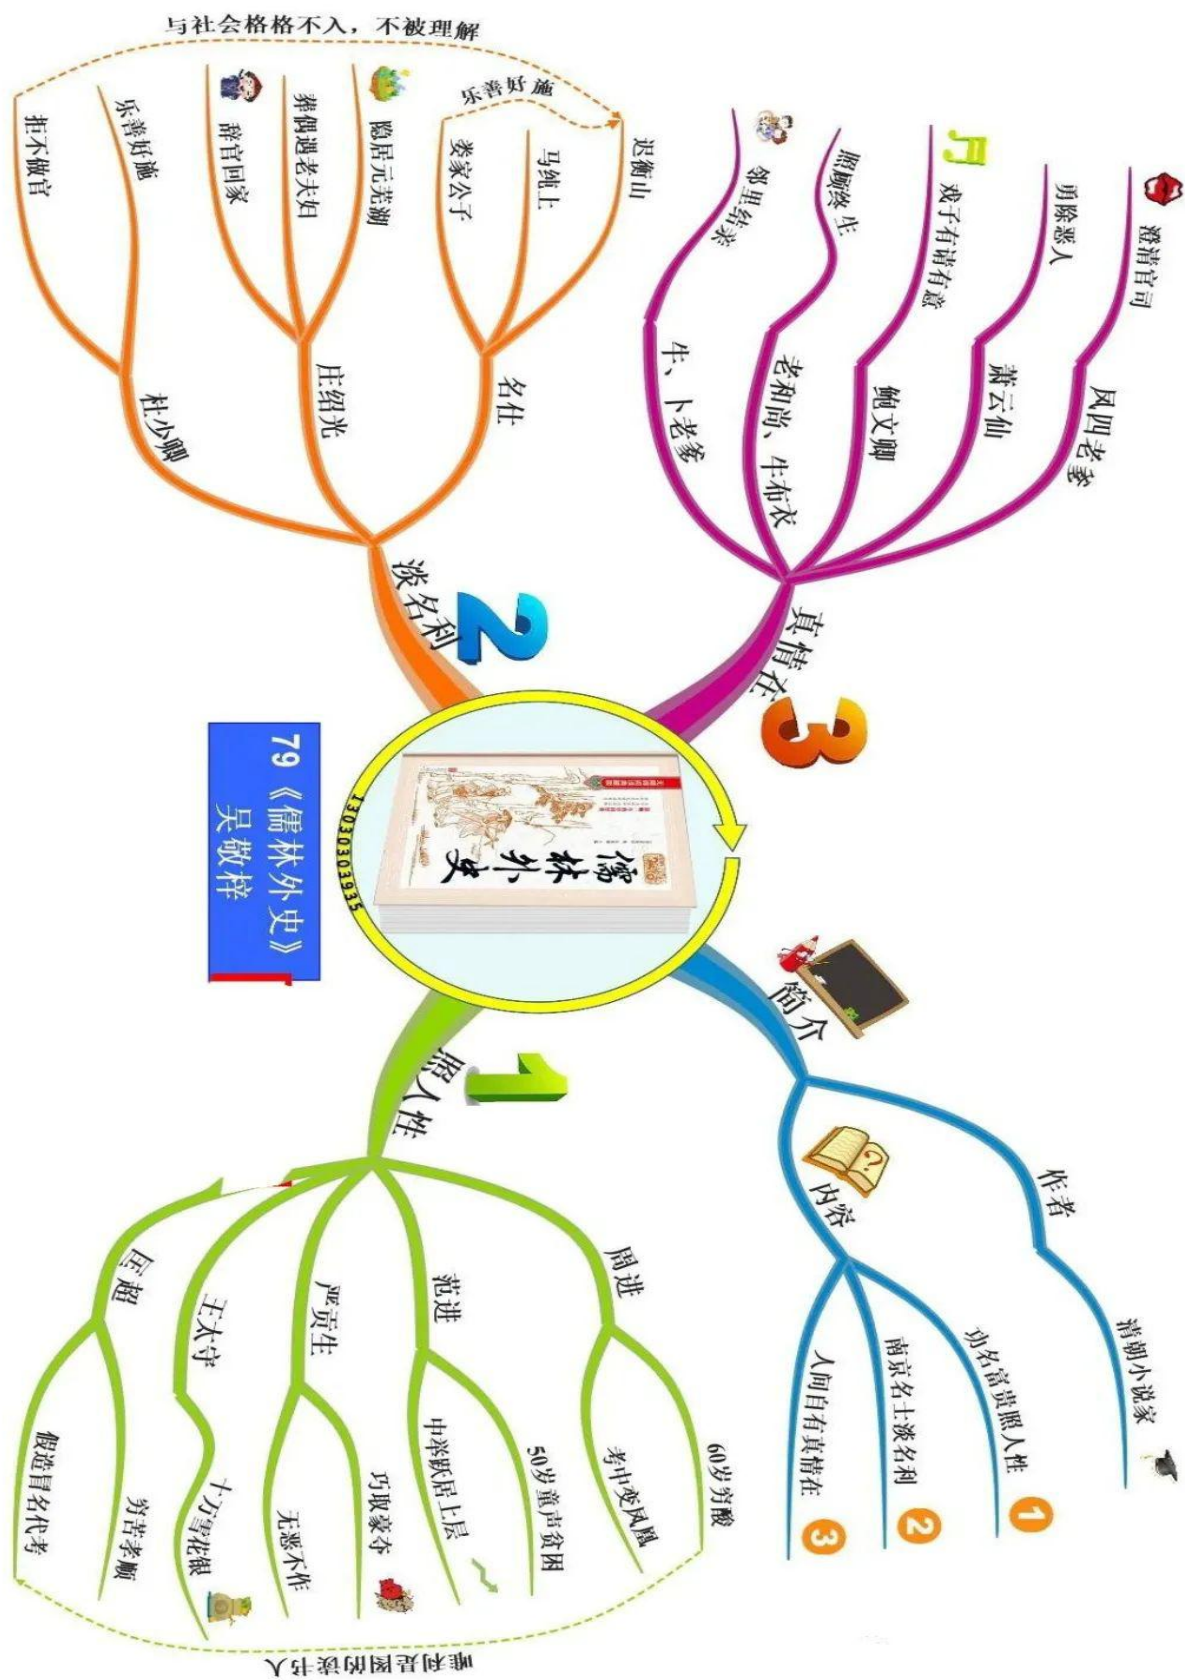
79《儒林外史》吴敬梓

13030303935

儒林外史

简介
作者
清朝小说家
内容
功名富贵照人性 1
南京名士淡名利 2
人间自有真情在 3

1 照人性
周进
60岁穷酸
考中变凤凰
范进
50岁童声贫困
中举跃居上层
严贡生
巧取豪夺
无恶不作
王太守
十万雪花银
匡超
劳苦孝顺
假造冒名代考
唯利是图的读书人

2 淡名利
杜少卿
拒不做官
乐善好施
庄绍光
辞官回家
帮偶遇老夫妇
隐居元武湖
名仕
娄家公子
马纯上
迟衡山
乐善好施
与社会格格不入，不被理解

3 真情在
牛、卜老爹
邻里结亲
老和尚、牛布衣
照顾终生
鲍文卿
戏子有情有意
萧云仙
勇除恶人
凤四老爹
摆清官司